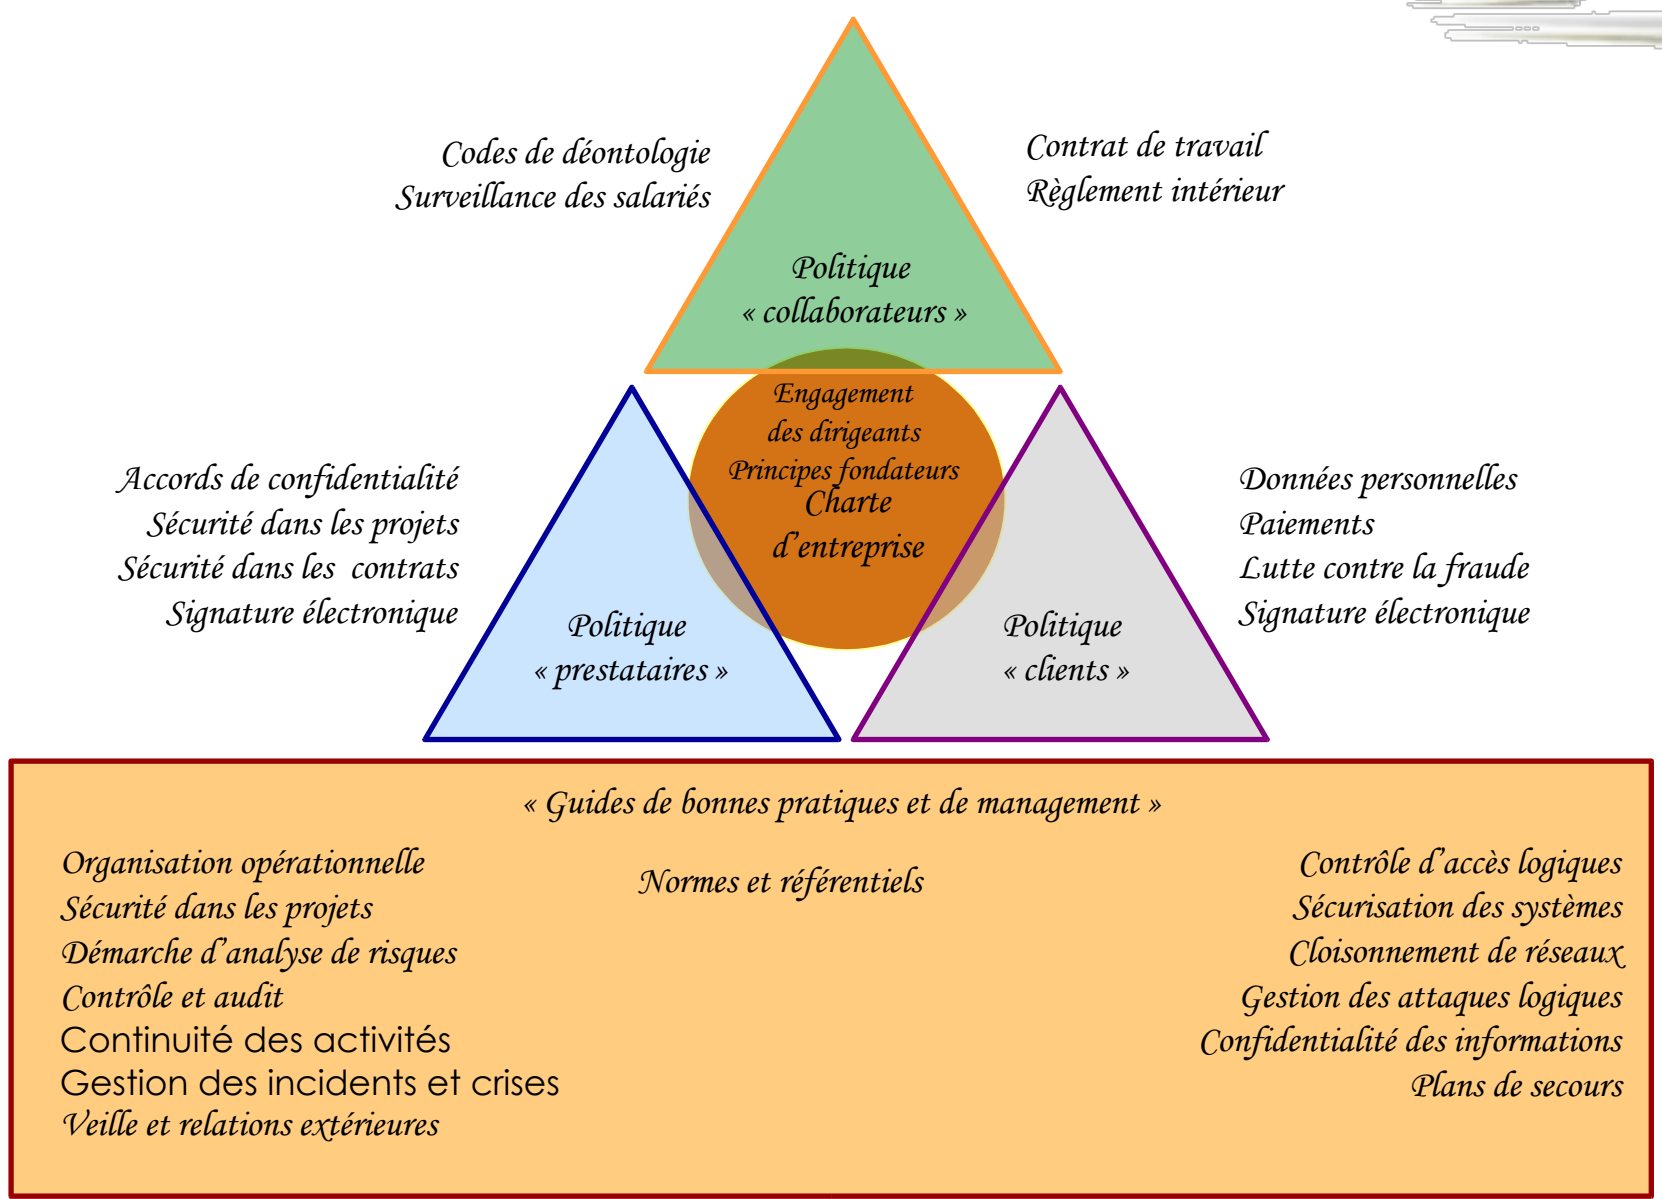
Codes de déontologie
Surveillance des salariés

Contrat de travail
Règlement intérieur

Politique
« collaborateurs »

Engagement
des dirigeants
Principes fondateurs
Charte
d'entreprise

Accords de confidentialité
Sécurité dans les projets
Sécurité dans les contrats
Signature électronique

Données personnelles
Paiements
Lutte contre la fraude
Signature électronique

Politique
« prestataires »

Politique
« clients »

« Guides de bonnes pratiques et de management »

Organisation opérationnelle
Sécurité dans les projets
Démarche d'analyse de risques
Contrôle et audit
Continuité des activités
Gestion des incidents et crises
Veille et relations extérieures

Normes et référentiels

Contrôle d'accès logiques
Sécurisation des systèmes
Cloisonnement de réseaux
Gestion des attaques logiques
Confidentialité des informations
Plans de secours